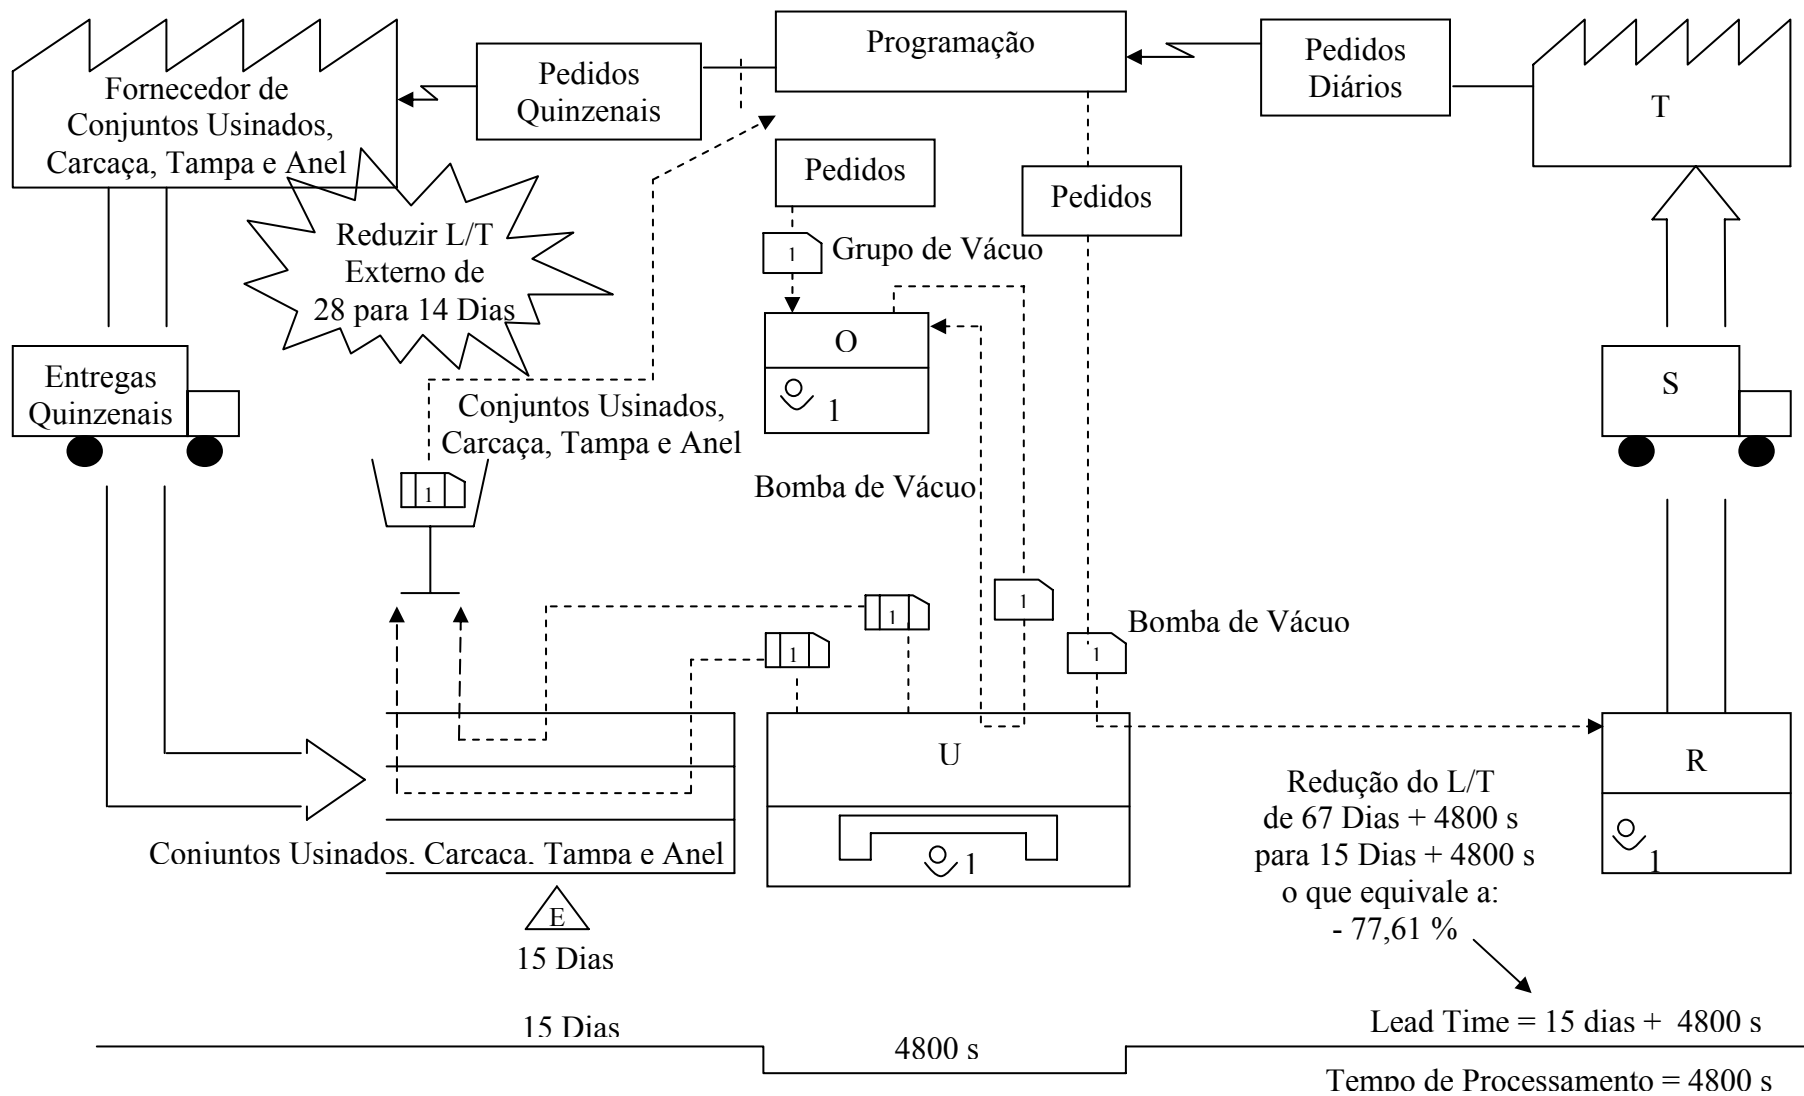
Programação

Pedidos Quinzenais

Pedidos Diários

Fornecedor de Conjuntos Usinados, Carcaça, Tampa e Anel

T

Reduzir L/T Externo de 28 para 14 Dias

Pedidos

Pedidos

1

Grupo de Vácuo

O

1

Entregas Quinzenais

S

Conjuntos Usinados, Carcaça, Tampa e Anel

1

Bomba de Vácuo

1

1

1

Bomba de Vácuo

1

U

1

R

1

Conjuntos Usinados, Carcaça, Tampa e Anel

E

15 Dias

Redução do L/T de 67 Dias + 4800 s para 15 Dias + 4800 s o que equivale a: - 77,61 %

Lead Time = 15 dias + 4800 s

15 Dias

4800 s

Tempo de Processamento = 4800 s